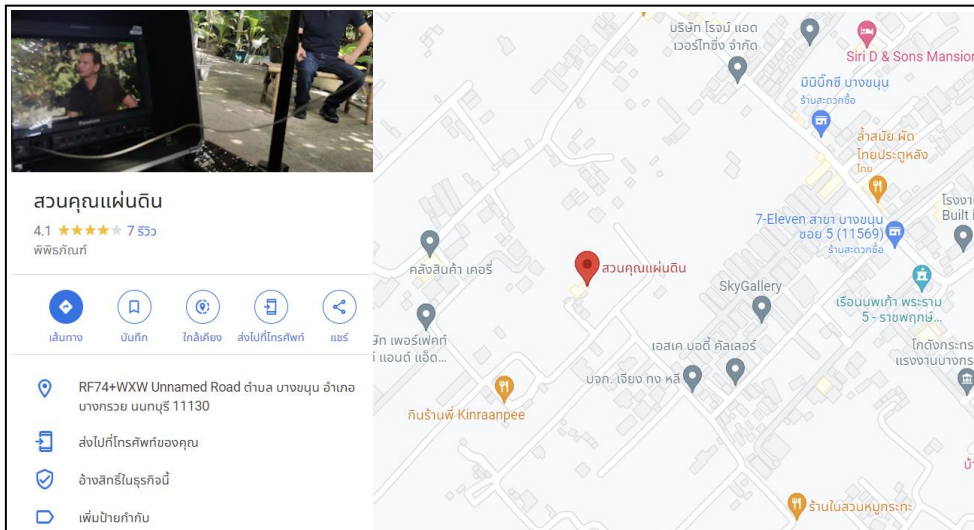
สวนคุณแผ่นดิน
4.1 ★★★★★ 7 รีวิว
พิพิธภัณฑ์

เส้นทาง
บันทึก
ใกล้เคียง
ส่งไปที่โทรศัพท์
แชร์

RF74+WXW Unnamed Road ตำบล บางขนุน อำเภอ บางกรวย นนทบุรี 11130

ส่งไปที่โทรศัพท์ของคุณ

อ้างสิทธิ์ในธุรกิจนี้

เพิ่มป้ายกำกับ

บริษัท โรจน์ แอด เวอร์ไทซิ่ง จำกัด
Siri D & Sons Mansion
มินิบิ๊กซี บางขนุน
ร้านสะดวกซื้อ
ส้ำสมัย ผัดไทยประตูผี
ไทย
โรงงา
Built i
7-Eleven สาขา บางขนุน ซอย 5 (11569)
ร้านสะดวกซื้อ
คลังสินค้า เคอรี่
สวนคุณแผ่นดิน
SkyGallery
เรือนนพเก้า พระราม 5 - ราชพฤกษ์...
ษัท เพอร์เฟกท์ แอนด์ แอ็ต...
เอสเค บอดี้ คัลเลอร์
โกดังกระ
แรงงานบาง
บจก. เจียง ทง หลี
กินร้านพี่ Kinraanpee
ร้านในสวนหมูกระทะ